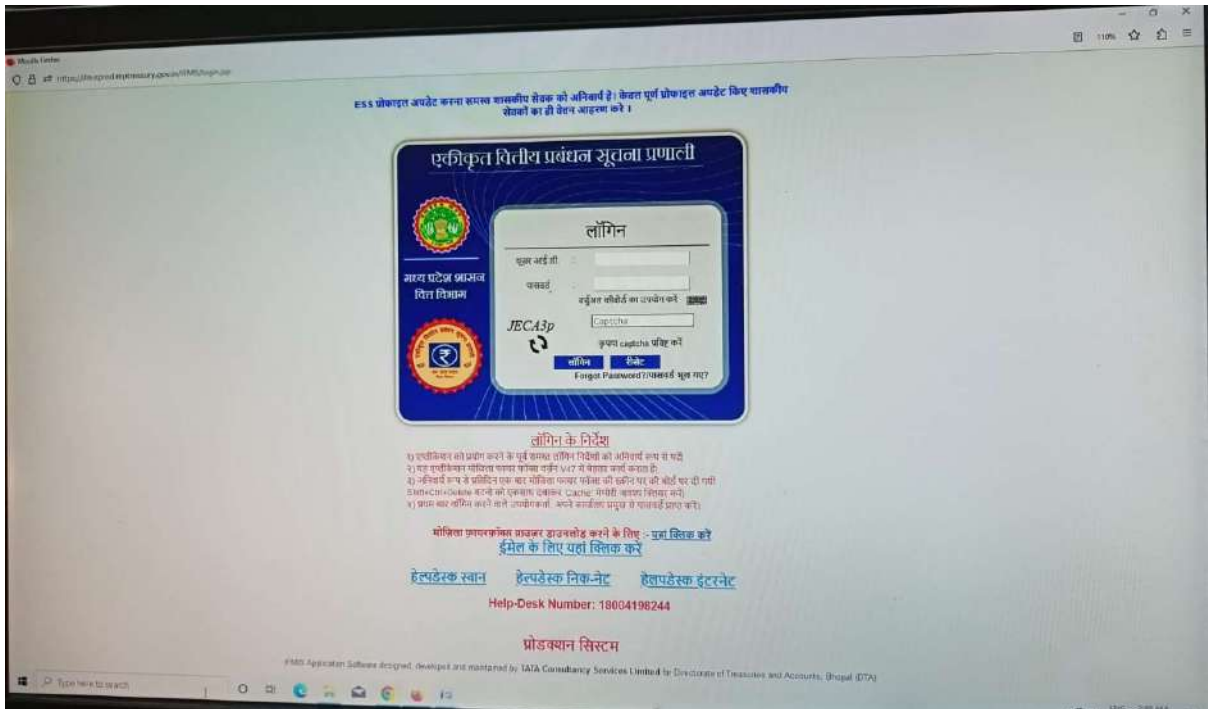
Mozilla Firefox

https://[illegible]treasury.gov.in/IFMIS/login.jsp

110%

ESS प्रोफाइल अपडेट करना समस्त शासकीय सेवक को अनिवार्य है। केवल पूर्ण प्रोफाइल अपडेट किए शासकीय सेवकों का ही वेतन आहरण करें।

एकीकृत वित्तीय प्रबंधन सूचना प्रणाली

मध्य प्रदेश शासन वित्त विभाग

लॉगिन

यूजर आई डी

पासवर्ड

वर्चुअल कीबोर्ड का उपयोग करें

JECA3p

Captcha

कृपया captcha प्रविष्ट करें

लॉगिन रीसेट

Forgot Password?/पासवर्ड भूल गए?

लॉगिन के निर्देश

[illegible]
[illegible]
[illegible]
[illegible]
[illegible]

मोज़िला फ़ायरफ़ॉक्स ब्राउज़र डाउनलोड करने के लिए :- यहां क्लिक करें

ईमेल के लिए यहां क्लिक करें

हेल्पडेस्क स्वान हेल्पडेस्क निक-नेट हेल्पडेस्क इंटरनेट

Help-Desk Number: 18004196244

प्रोडक्शन सिस्टम

IFMIS Application Software designed, developed and maintained by TATA Consultancy Services Limited for Directorate of Treasuries and Accounts, Bhopal (DTA)

Type here to search